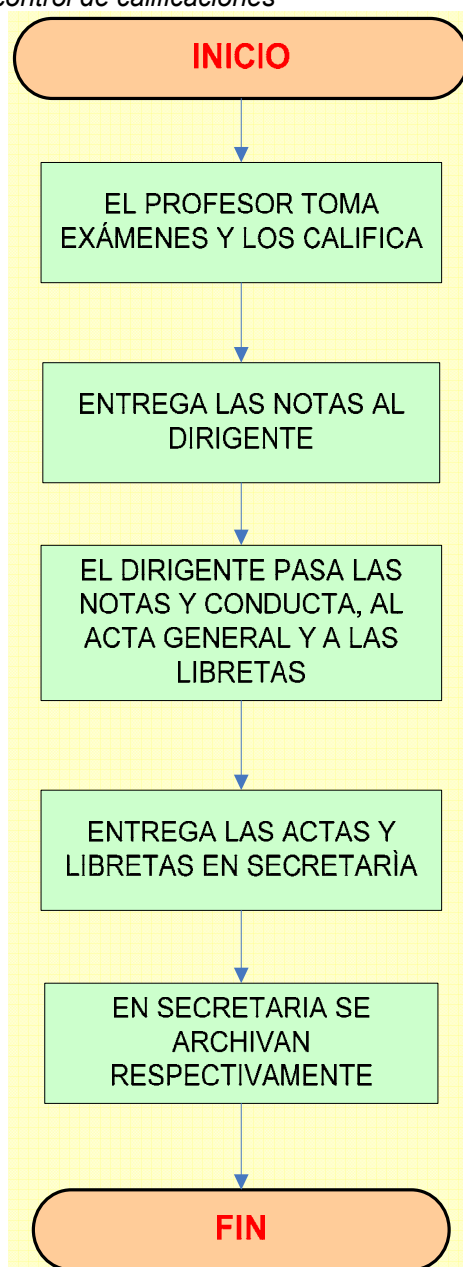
control de calificaciones

INICIO

EL PROFESOR TOMA EXÁMENES Y LOS CALIFICA

ENTREGA LAS NOTAS AL DIRIGENTE

EL DIRIGENTE PASA LAS NOTAS Y CONDUCTA, AL ACTA GENERAL Y A LAS LIBRETAS

ENTREGA LAS ACTAS Y LIBRETAS EN SECRETARÌA

EN SECRETARIA SE ARCHIVAN RESPECTIVAMENTE

FIN